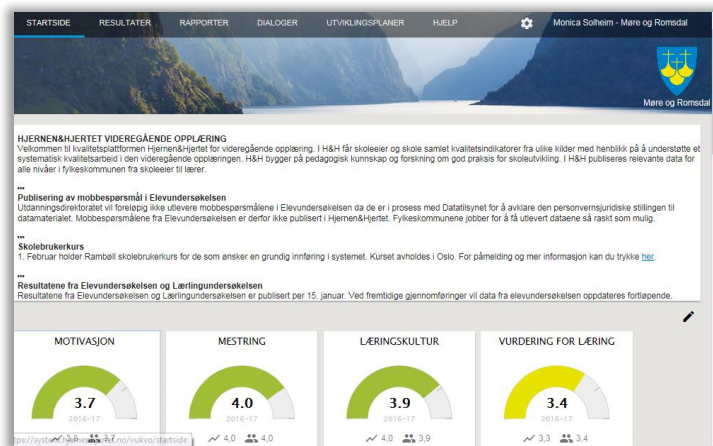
STARTSIDE RESULTATER RAPPORTER DIALOGER UTVIKLINGSPLANER HJELP

Monica Solheim - Møre og Romsdal

Møre og Romsdal

HJERNEN&HJERTET VIDEREGÅENDE OPPLÆRING
Velkommen til kvalitetsplattformen Hjernen&Hjertet for videregående opplæring. I H&H får skoleeier og skole samlet kvalitetsindikatorer fra ulike kilder med henblikk på å understøtte et systematisk kvalitetsarbeid i den videregående opplæringen. H&H bygger på pedagogisk kunnskap og forskning om god praksis for skoleutvikling. I H&H publiseres relevante data for alle nivåer i fylkeskommunen fra skoleeier til lærer.

***
Publisering av mobbespørsmål i Elevundersøkelsen
Utdanningsdirektoratet vil foreløpig ikke utlevere mobbespørsmålene i Elevundersøkelsen da de er i prosess med Datatilsynet for å avklare den personvernsjuridiske stillingen til datamaterialet. Mobbespørsmålene fra Elevundersøkelsen er derfor ikke publisert i Hjernen&Hjertet. Fylkeskommunene jobber for å få utlevert dataene så raskt som mulig.

***
Skolebrukerkurs
1. Februar holder Rambøll skolebrukerkurs for de som ønsker en grundig innføring i systemet. Kurset avholdes i Oslo. For påmelding og mer informasjon kan du trykke her.

***
Resultatene fra Elevundersøkelsen og Lærlingundersøkelsen
Resultatene fra Elevundersøkelsen og Lærlingundersøkelsen er publisert per 15. januar. Ved fremtidige gjennomføringer vil data fra elevundersøkelsen oppdateres fortløpende.

MOTIVASJON
3.7
2016-17
3,8 3,7

MESTRING
4.0
2016-17
4,0 4,0

LÆRINGSKULTUR
3.9
2016-17
4,0 3,9

VURDERING FOR LÆRING
3.4
2016-17
3,3 3,4

tps://system.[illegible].no/vukvo/startside